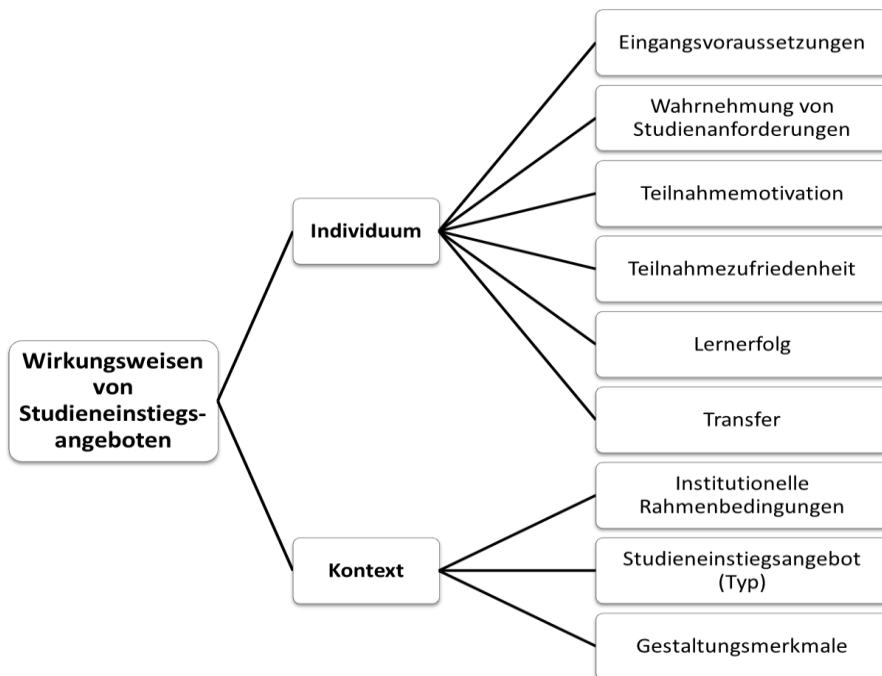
Wirkungsweisen von Studieneinstiegs-angeboten

Individuum

Eingangsvoraussetzungen

Wahrnehmung von Studienanforderungen

Teilnahmemotivation

Teilnahmezufriedenheit

Lernerfolg

Transfer

Kontext

Institutionelle Rahmenbedingungen

Studieneinstiegsangebot (Typ)

Gestaltungsmerkmale